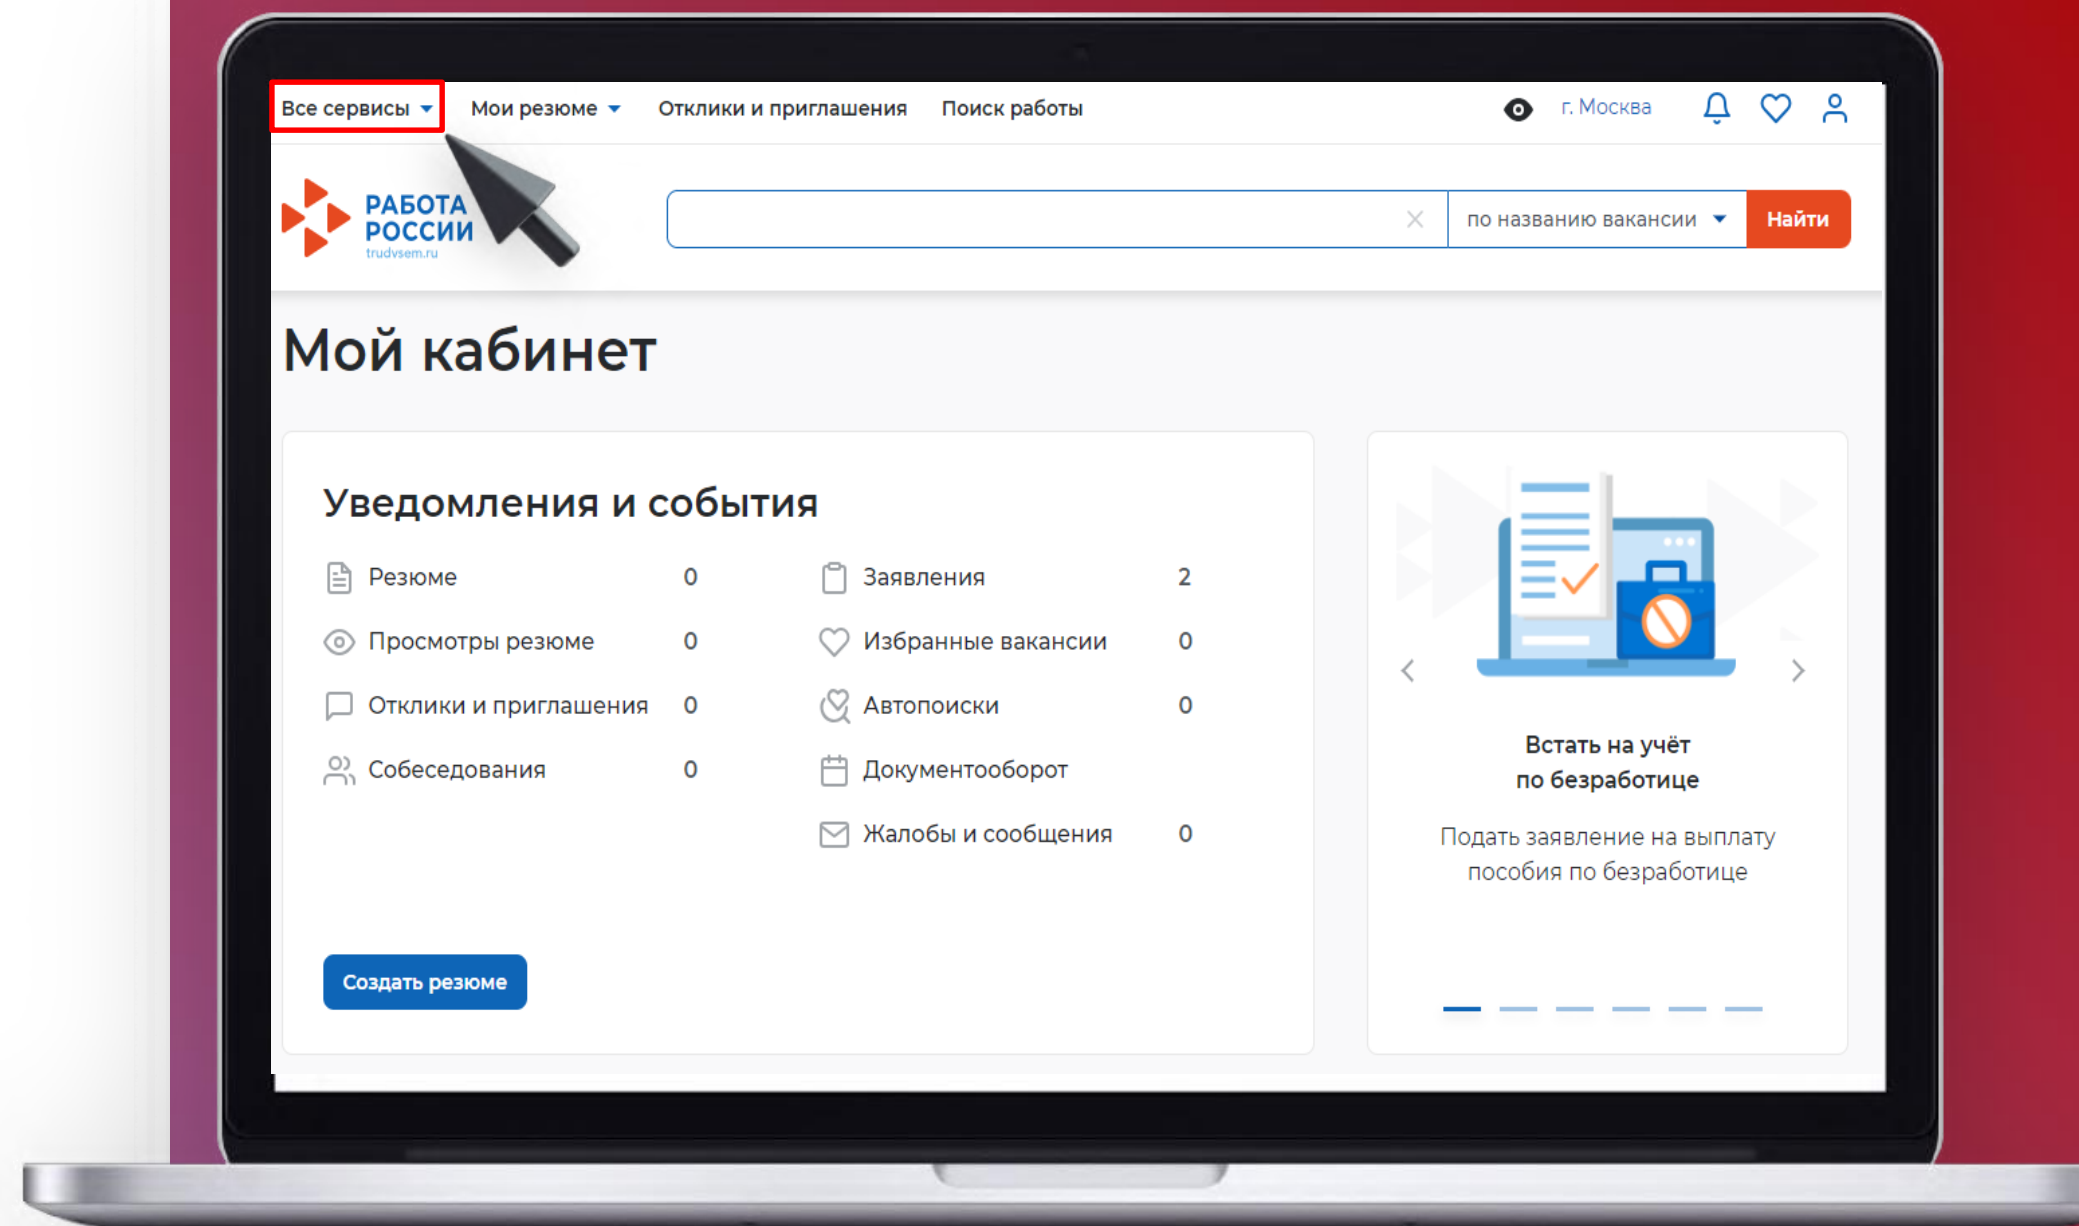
Все сервисы Мои резюме Отклики и приглашения Поиск работы г. Москва

РАБОТА РОССИИ trudvsem.ru

по названию вакансии Найти

Мой кабинет

Уведомления и события

| | | | |
|---|---|---|---|
| Резюме | 0 | Заявления | 2 |
| Просмотры резюме | 0 | Избранные вакансии | 0 |
| Отклики и приглашения | 0 | Автопоиски | 0 |
| Собеседования | 0 | Документооборот | |
| | | Жалобы и сообщения | 0 |

Создать резюме

Встать на учёт по безработице

Подать заявление на выплату пособия по безработице